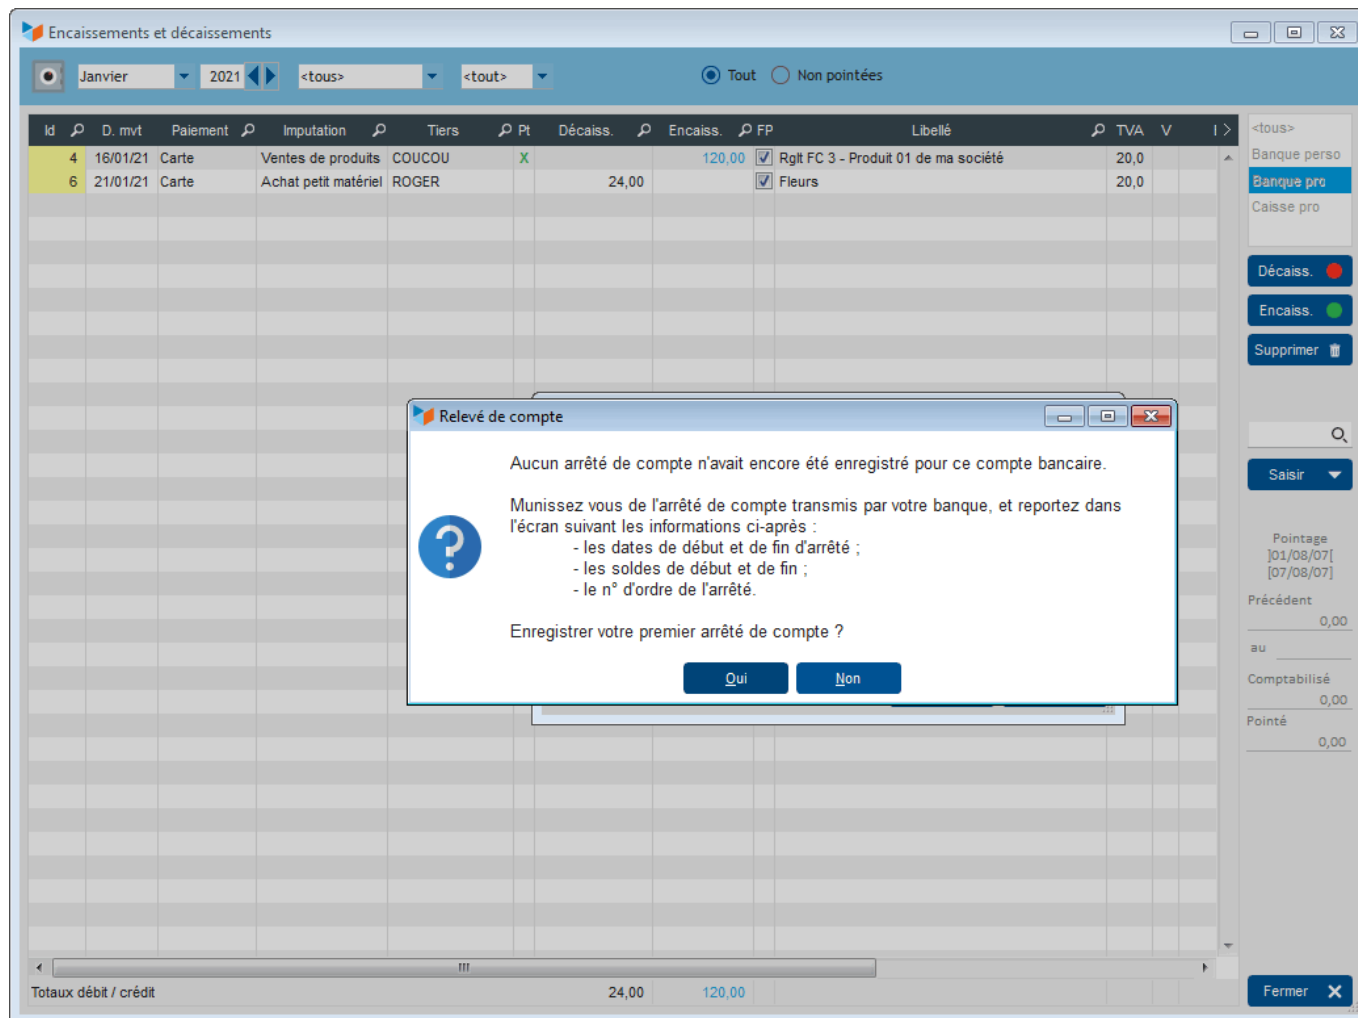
Encaissements et décaissements

Janvier 2021 <tous> <tout> Tout Non pointées

| Id | D. mvt | Paiement | Imputation | Tiers | Pt | Décaiss. | Encaiss. | FP | Libellé | TVA | V |
|---|---|---|---|---|---|---|---|---|---|---|---|
| 4 | 16/01/21 | Carte | Ventes de produits | COUCOU | X | | 120,00 | ☑ | Rglt FC 3 - Produit 01 de ma société | 20,0 | |
| 6 | 21/01/21 | Carte | Achat petit matériel | ROGER | | 24,00 | | ☑ | Fleurs | 20,0 | |

<tous>
Banque perso
Banque pro
Caisse pro

Décaiss.
Encaiss.
Supprimer

Saisir

Pointage
]01/08/07[
[07/08/07]
Précédent
0,00
au
Comptabilisé
0,00
Pointé
0,00

Totaux débit / crédit 24,00 120,00

Fermer

Relevé de compte

Aucun arrêté de compte n'avait encore été enregistré pour ce compte bancaire.

Munissez vous de l'arrêté de compte transmis par votre banque, et reportez dans l'écran suivant les informations ci-après :
- les dates de début et de fin d'arrêté ;
- les soldes de début et de fin ;
- le n° d'ordre de l'arrêté.

Enregistrer votre premier arrêté de compte ?

Oui Non